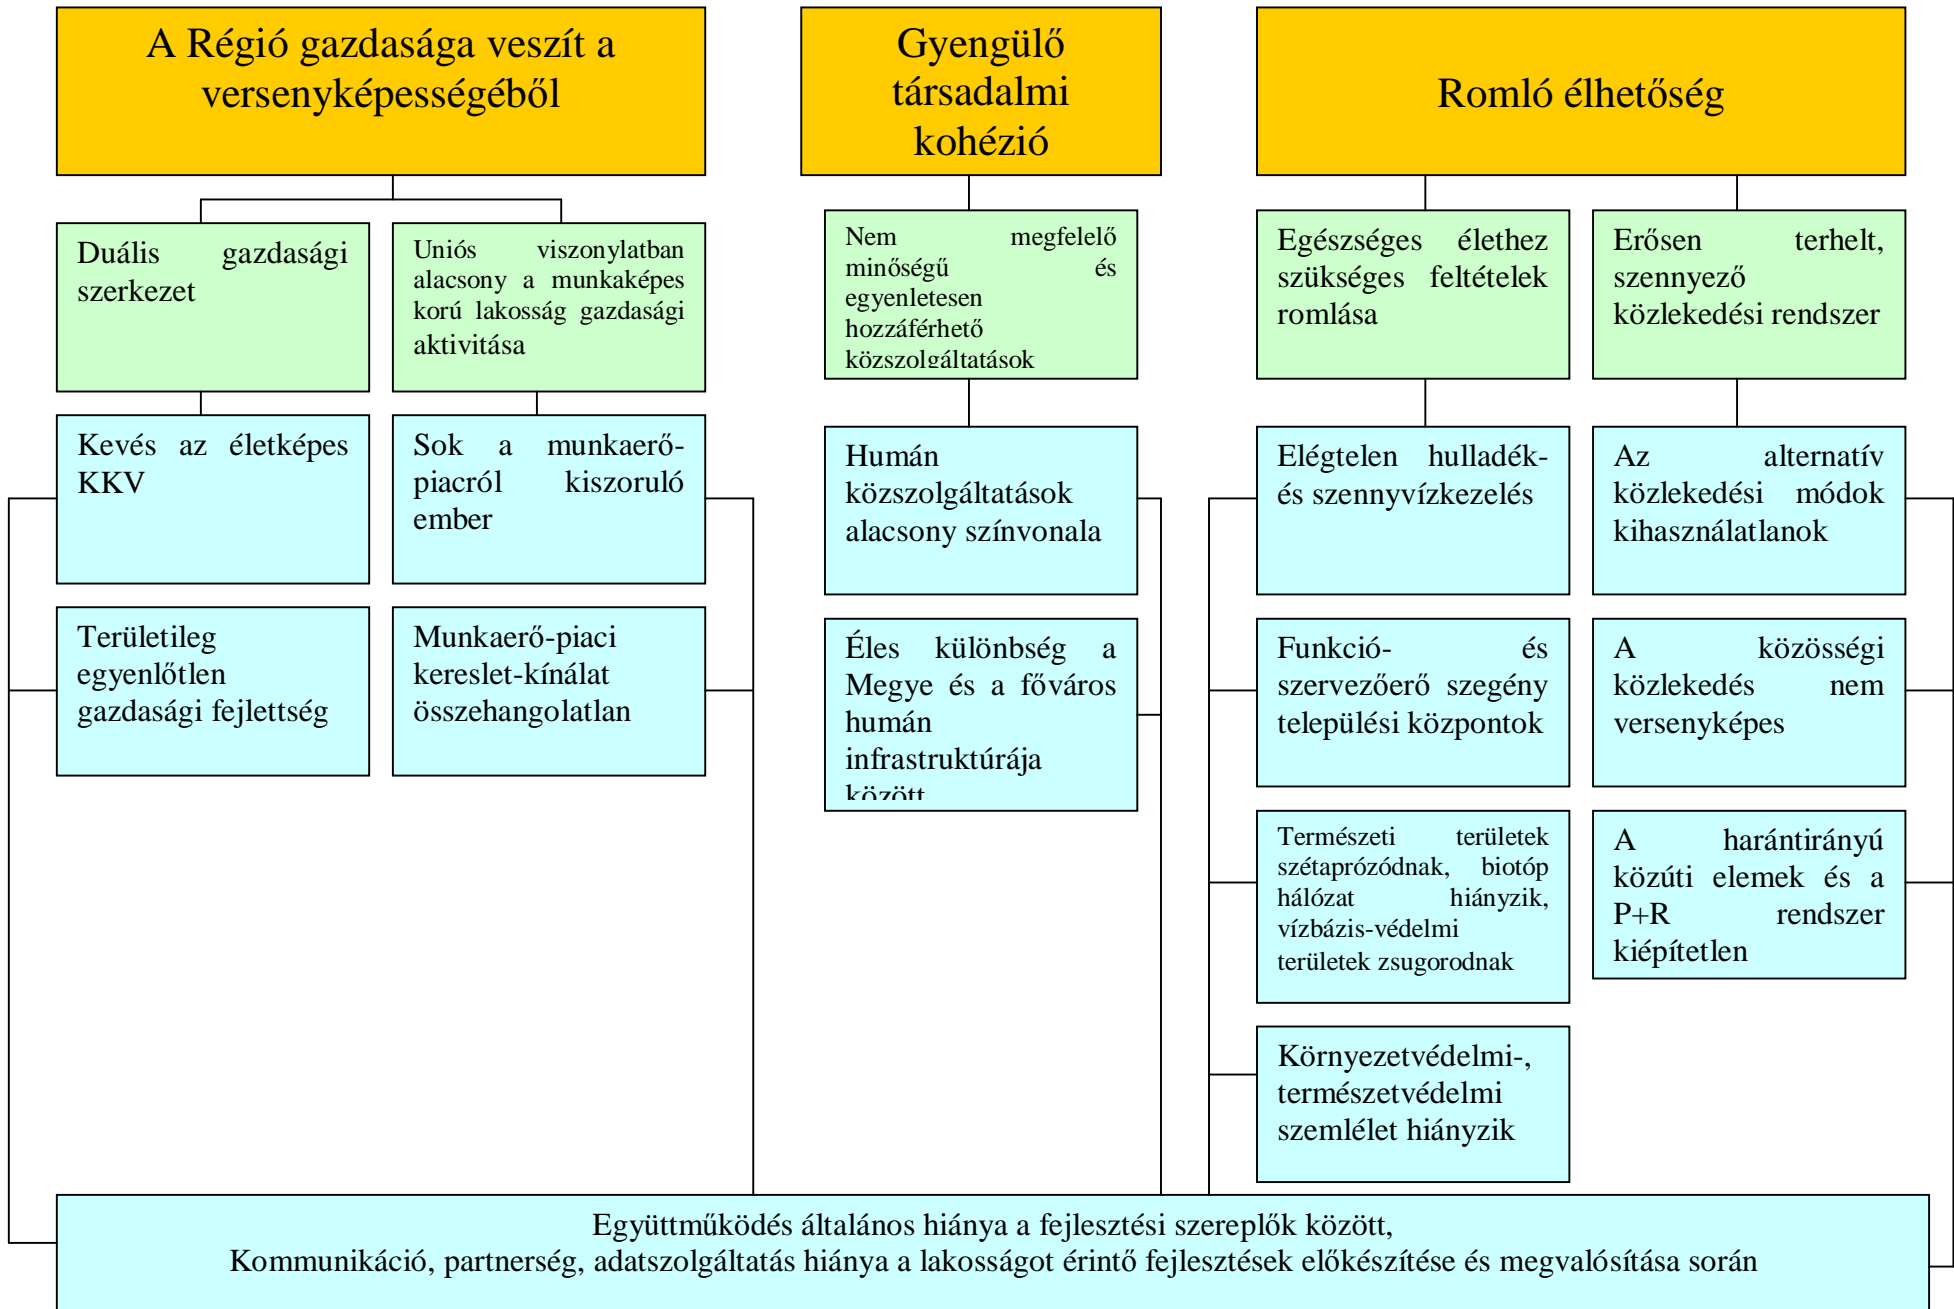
A Régió gazdasága veszít a versenyképességéből

Gyengülő társadalmi kohézió

Romló élhetőség

Duális gazdasági szerkezet

Uniós viszonylatban alacsony a munkaképes korú lakosság gazdasági aktivitása

Nem megfelelő minőségű és egyenletesen hozzáférhető közszolgáltatások

Egészséges élethez szükséges feltételek romlása

Erősen terhelt, szennyező közlekedési rendszer

Kevés az életképes KKV

Sok a munkaerőpiacról kiszoruló ember

Humán közszolgáltatások alacsony színvonala

Elégtelen hulladék- és szennyvízkezelés

Az alternatív közlekedési módok kihasználatlanok

Területileg egyenlőtlen gazdasági fejlettség

Munkaerő-piaci kereslet-kínálat összehangolatlan

Éles különbség a Megye és a főváros humán infrastruktúrája között

Funkció- és szervezőerő szegény települési központok

A közösségi közlekedés nem versenyképes

Természeti területek szétaprózódnak, biotóp hálózat hiányzik, vízbázis-védelmi területek zsugorodnak

A harántirányú közúti elemek és a P+R rendszer kiépítetlen

Környezetvédelmi-, természetvédelmi szemlélet hiányzik

Együttműködés általános hiánya a fejlesztési szereplők között,
Kommunikáció, partnerség, adatszolgáltatás hiánya a lakosságot érintő fejlesztések előkészítése és megvalósítása során